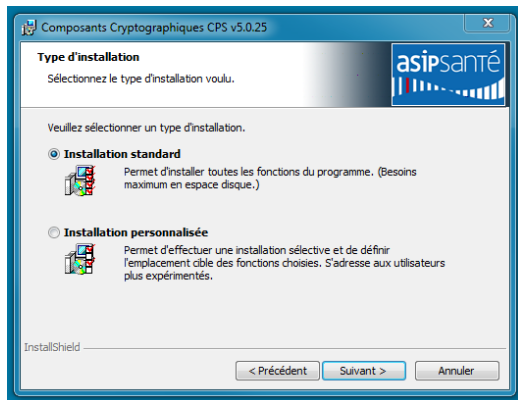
Composants Cryptographiques CPS v5.0.25

Type d'installation

Sélectionnez le type d'installation voulu.

asipsanté

Veuillez sélectionner un type d'installation.

Installation standard

Permet d'installer toutes les fonctions du programme. (Besoins maximum en espace disque.)

Installation personnalisée

Permet d'effectuer une installation sélective et de définir l'emplacement cible des fonctions choisies. S'adresse aux utilisateurs plus expérimentés.

InstallShield

< Précédent

Suivant >

Annuler